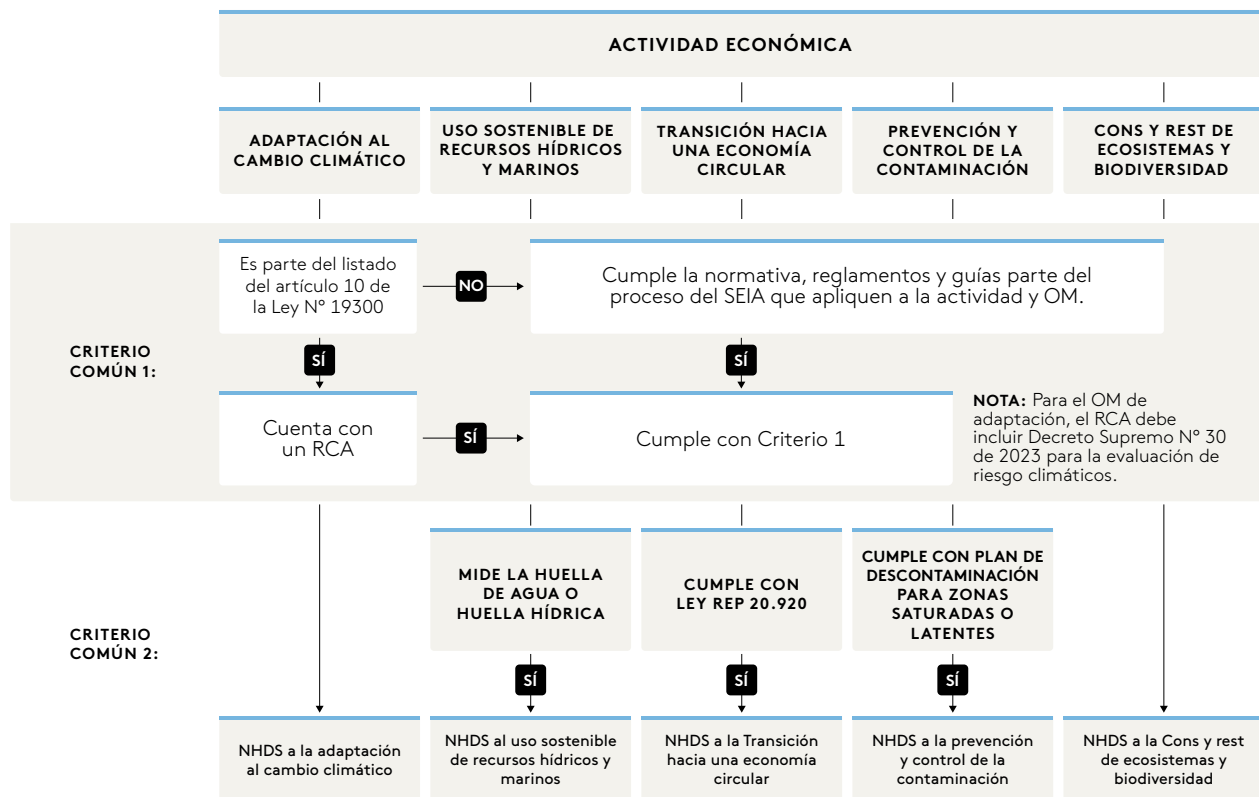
ACTIVIDAD ECONÓMICA

ADAPTACIÓN AL CAMBIO CLIMÁTICO

USO SOSTENIBLE DE RECURSOS HÍDRICOS Y MARINOS

TRANSICIÓN HACIA UNA ECONOMÍA CIRCULAR

PREVENCIÓN Y CONTROL DE LA CONTAMINACIÓN

CONS Y REST DE ECOSISTEMAS Y BIODIVERSIDAD

CRITERIO COMÚN 1:

Es parte del listado del artículo 10 de la Ley N° 19300

NO

Cumple la normativa, reglamentos y guías parte del proceso del SEIA que apliquen a la actividad y OM.

SÍ

SÍ

Cuenta con un RCA

SÍ

Cumple con Criterio 1

NOTA: Para el OM de adaptación, el RCA debe incluir Decreto Supremo N° 30 de 2023 para la evaluación de riesgo climáticos.

CRITERIO COMÚN 2:

MIDE LA HUELLA DE AGUA O HUELLA HÍDRICA

CUMPLE CON LEY REP 20.920

CUMPLE CON PLAN DE DESCONTAMINACIÓN PARA ZONAS SATURADAS O LATENTES

SÍ

SÍ

SÍ

NHDS a la adaptación al cambio climático

NHDS al uso sostenible de recursos hídricos y marinos

NHDS a la Transición hacia una economía circular

NHDS a la prevención y control de la contaminación

NHDS a la Cons y rest de ecosistemas y biodiversidad